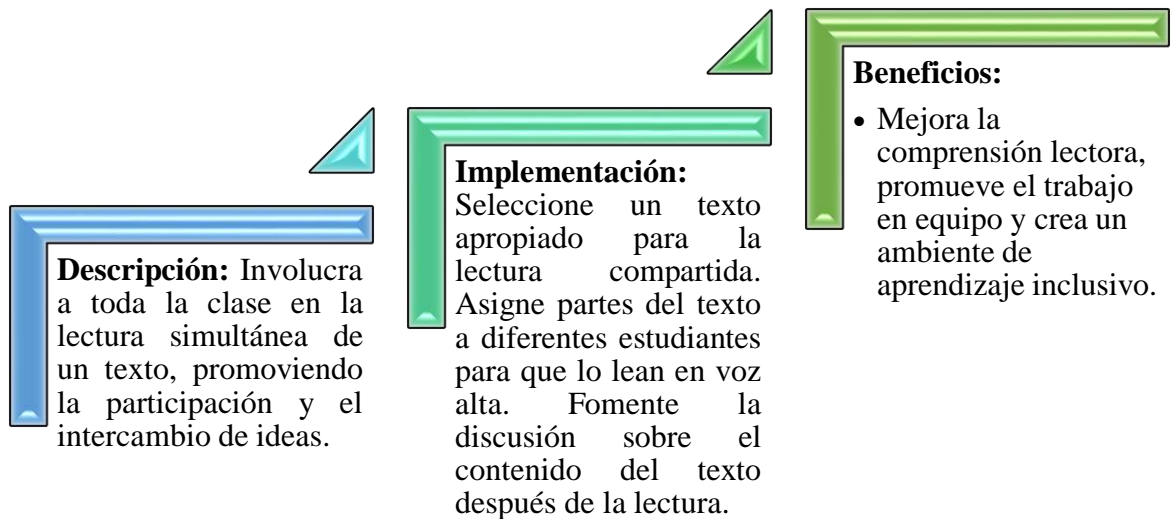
**Descripción:** Involucra a toda la clase en la lectura simultánea de un texto, promoviendo la participación y el intercambio de ideas.

**Implementación:** Seleccione un texto apropiado para la lectura compartida. Asigne partes del texto a diferentes estudiantes para que lo lean en voz alta. Fomente la discusión sobre el contenido del texto después de la lectura.

**Beneficios:**

• Mejora la comprensión lectora, promueve el trabajo en equipo y crea un ambiente de aprendizaje inclusivo.